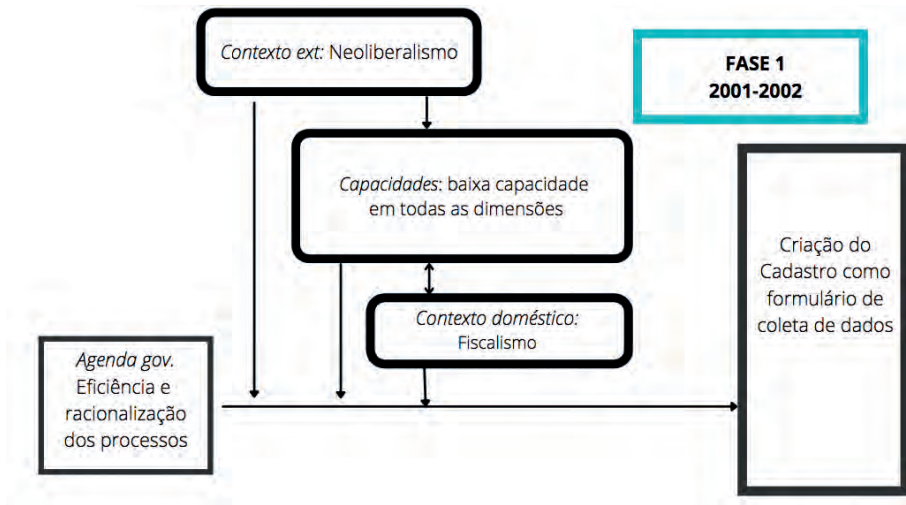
Contexto ext: Neoliberalismo

FASE 1
2001-2002

Capacidades: baixa capacidade em todas as dimensões

Criação do Cadastro como formulário de coleta de dados

Contexto doméstico: Fiscalismo

Agenda gov. Eficiência e racionalização dos processos